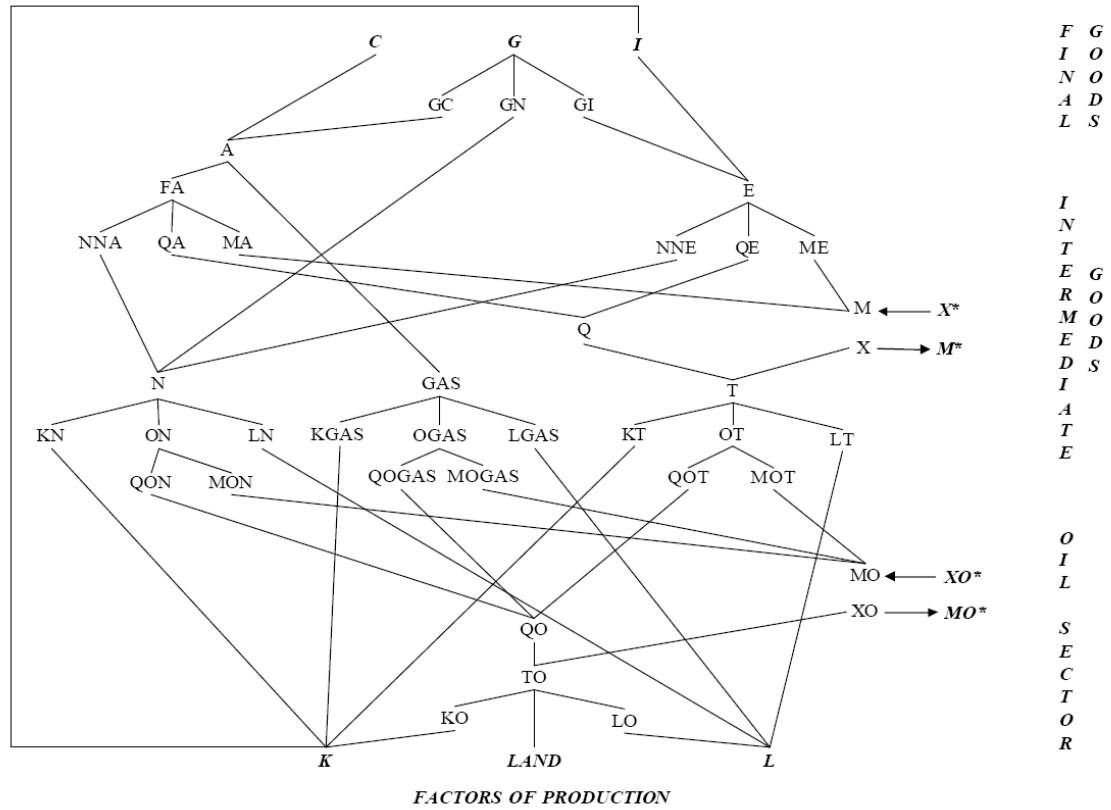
C G I

GC GN GI

A

FA

NNA QA MA

E

NNE QE ME

M ← X*

Q

X → M*

N

GAS

T

KN ON LN

KGAS OGAS LGAS

KT OT LT

QON MON

QOGAS MOGAS

QOT MOT

MO ← XO*

XO → MO*

QO

TO

KO LO

K LAND L

FACTORS OF PRODUCTION

F I N A L G O O D S

I N T E R M E D I A T E G O O D S

O I L S E C T O R